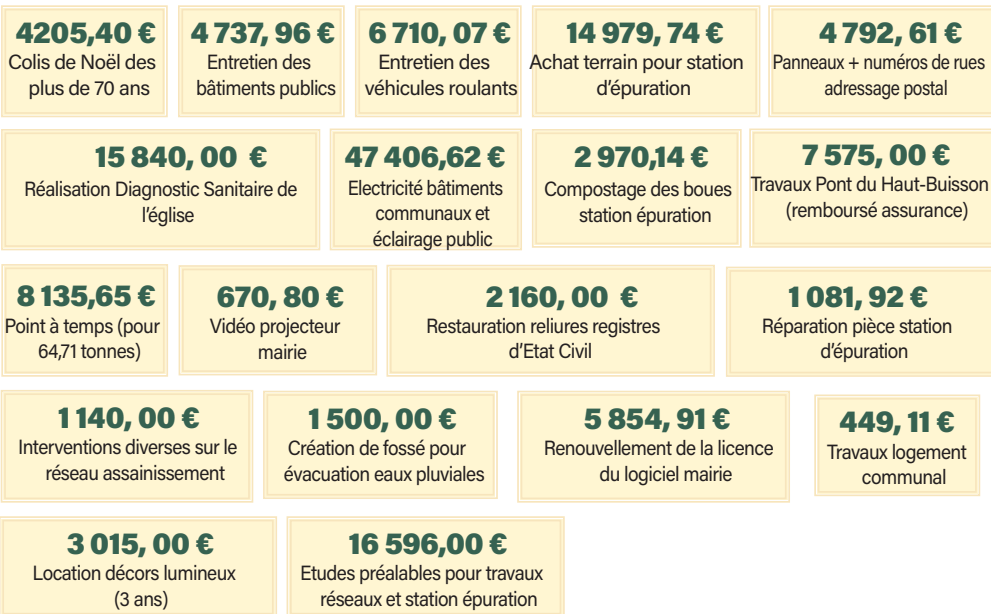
4205,40 €
Colis de Noël des plus de 70 ans

4 737, 96 €
Entretien des bâtiments publics

6 710, 07 €
Entretien des véhicules roulants

14 979, 74 €
Achat terrain pour station d'épuration

4 792, 61 €
Panneaux + numéros de rues adressage postal

15 840, 00 €
Réalisation Diagnostic Sanitaire de l'église

47 406,62 €
Electricité bâtiments communaux et éclairage public

2 970,14 €
Compostage des boues station épuration

7 575, 00 €
Travaux Pont du Haut-Buisson (remboursé assurance)

8 135,65 €
Point à temps (pour 64,71 tonnes)

670, 80 €
Vidéo projecteur mairie

2 160, 00 €
Restauration reliures registres d'Etat Civil

1 081, 92 €
Réparation pièce station d'épuration

1 140, 00 €
Interventions diverses sur le réseau assainissement

1 500, 00 €
Création de fossé pour évacuation eaux pluviales

5 854, 91 €
Renouvellement de la licence du logiciel mairie

449, 11 €
Travaux logement communal

3 015, 00 €
Location décors lumineux (3 ans)

16 596,00 €
Etudes préalables pour travaux réseaux et station épuration